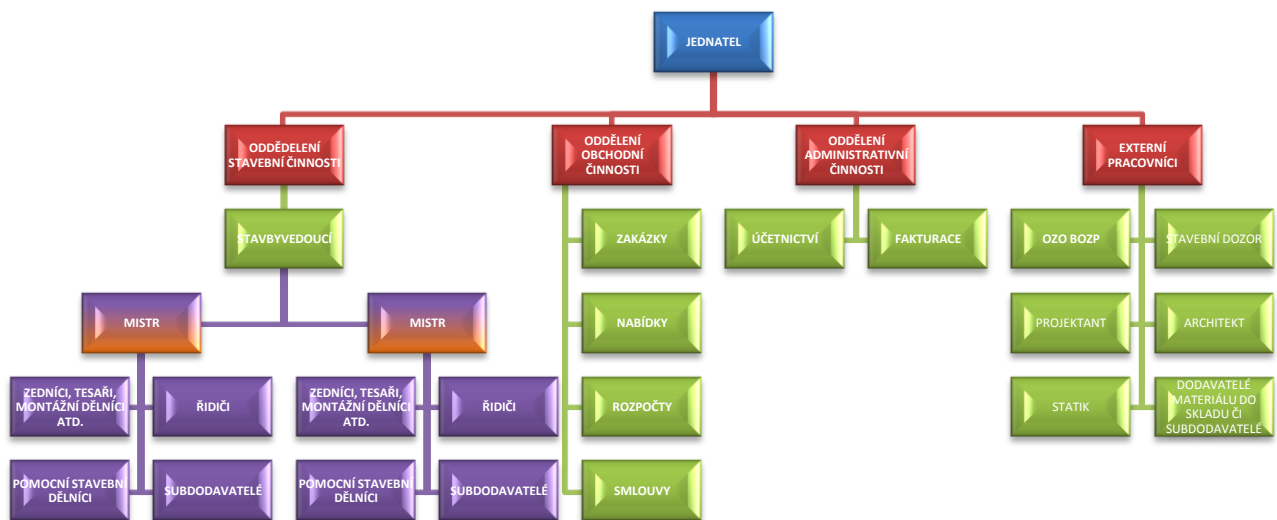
JEDNATEL

ODDĚLENÍ STAVEBNÍ ČINNOSTI

ODDĚLENÍ OBCHODNÍ ČINNOSTI

ODDĚLENÍ ADMINISTRATIVNÍ ČINNOSTI

EXTERNÍ PRACOVNÍCI

STAVBYVEDOUCÍ

MISTR

MISTR

ZEDNÍCI, TESAŘI, MONTÁŽNÍ DĚLNÍCI ATD.

ŘIDIČI

POMOCNÍ STAVEBNÍ DĚLNÍCI

SUBDODAVATELÉ

ZEDNÍCI, TESAŘI, MONTÁŽNÍ DĚLNÍCI ATD.

ŘIDIČI

POMOCNÍ STAVEBNÍ DĚLNÍCI

SUBDODAVATELÉ

ZAKÁZKY

NABÍDKY

ROZPOČTY

SMLOUVY

ÚČETNICTVÍ

FAKTURACE

OZO BOZP

STAVEBNÍ DOZOR

PROJEKTANT

ARCHITEKT

STATIK

DODAVATELÉ MATERIÁLU DO SKLADU ČI SUBDODAVATELÉ